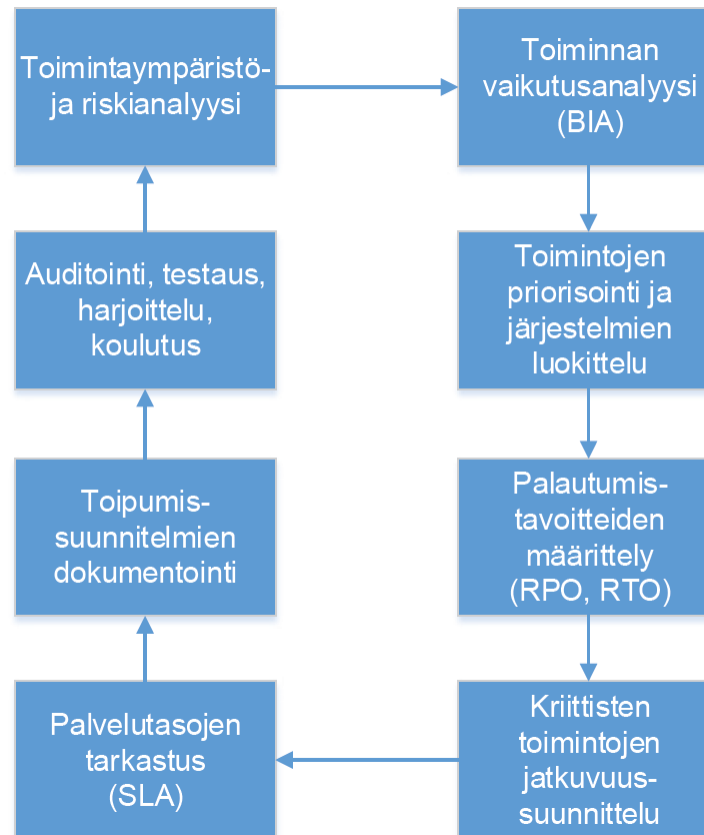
Toimintaympäristö- ja riskianalyysi

Toiminnan vaikutusanalyysi (BIA)

Toimintojen priorisointi ja järjestelmien luokittelu

Palautumis-tavoitteiden määrittely (RPO, RTO)

Kriittisten toimintojen jatkuvuus-suunnittelu

Palvelutasojen tarkastus (SLA)

Toipumis-suunnitelmien dokumentointi

Auditointi, testaus, harjoittelu, koulutus